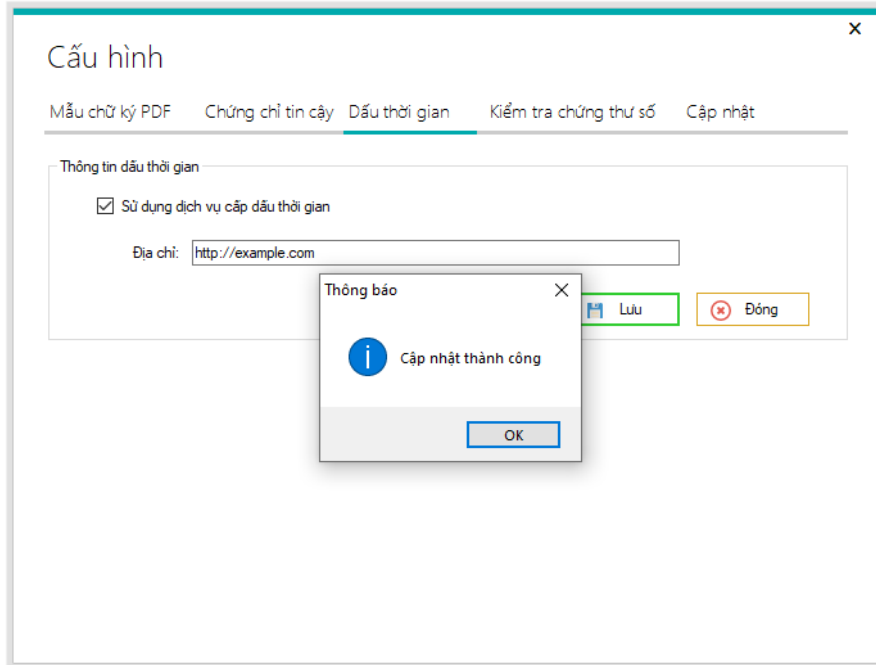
×

Cấu hình

Mẫu chữ ký PDF Chứng chỉ tin cậy Dấu thời gian Kiểm tra chứng thư số Cập nhật

Thông tin dấu thời gian

☑ Sử dụng dịch vụ cấp dấu thời gian

Địa chỉ: http://example.com

Lưu Đóng

Thông báo ×

Cập nhật thành công

OK